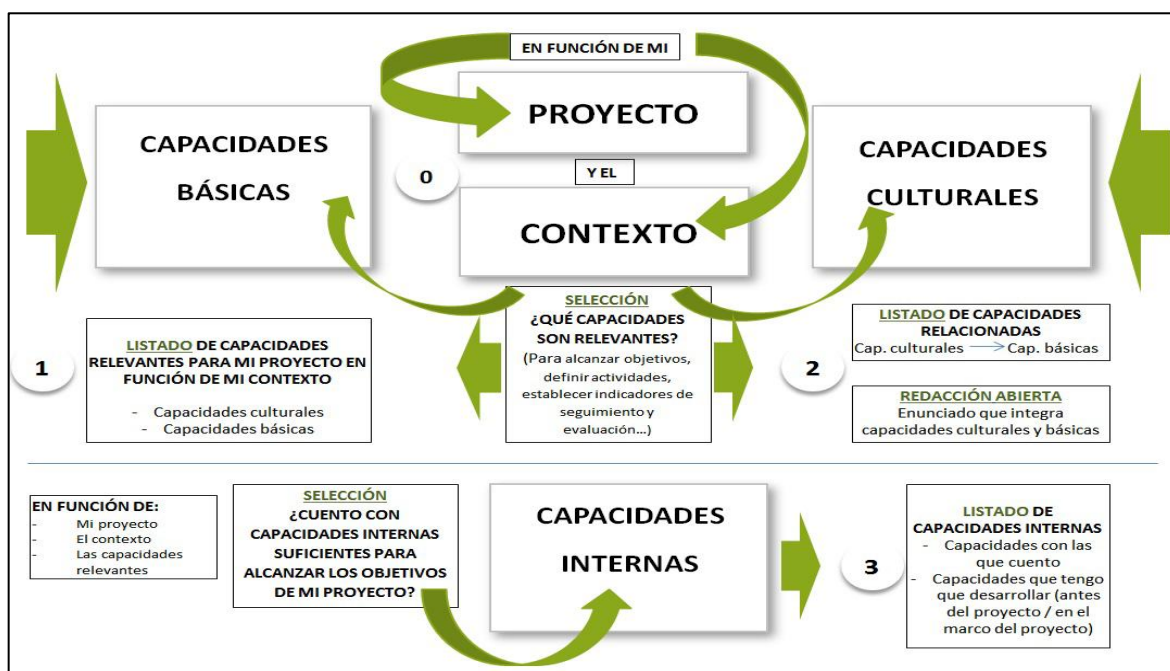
EN FUNCIÓN DE MI

PROYECTO

Y EL

CONTEXTO

CAPACIDADES BÁSICAS

0

CAPACIDADES CULTURALES

SELECCIÓN
¿QUÉ CAPACIDADES SON RELEVANTES?
(Para alcanzar objetivos, definir actividades, establecer indicadores de seguimiento y evaluación…)

1

LISTADO DE CAPACIDADES RELEVANTES PARA MI PROYECTO EN FUNCIÓN DE MI CONTEXTO
- Capacidades culturales
- Capacidades básicas

2

LISTADO DE CAPACIDADES RELACIONADAS
Cap. culturales → Cap. básicas

REDACCIÓN ABIERTA
Enunciado que integra capacidades culturales y básicas

EN FUNCIÓN DE:
- Mi proyecto
- El contexto
- Las capacidades relevantes

SELECCIÓN
¿CUENTO CON CAPACIDADES INTERNAS SUFICIENTES PARA ALCANZAR LOS OBJETIVOS DE MI PROYECTO?

CAPACIDADES INTERNAS

3

LISTADO DE CAPACIDADES INTERNAS
- Capacidades con las que cuento
- Capacidades que tengo que desarrollar (antes del proyecto / en el marco del proyecto)